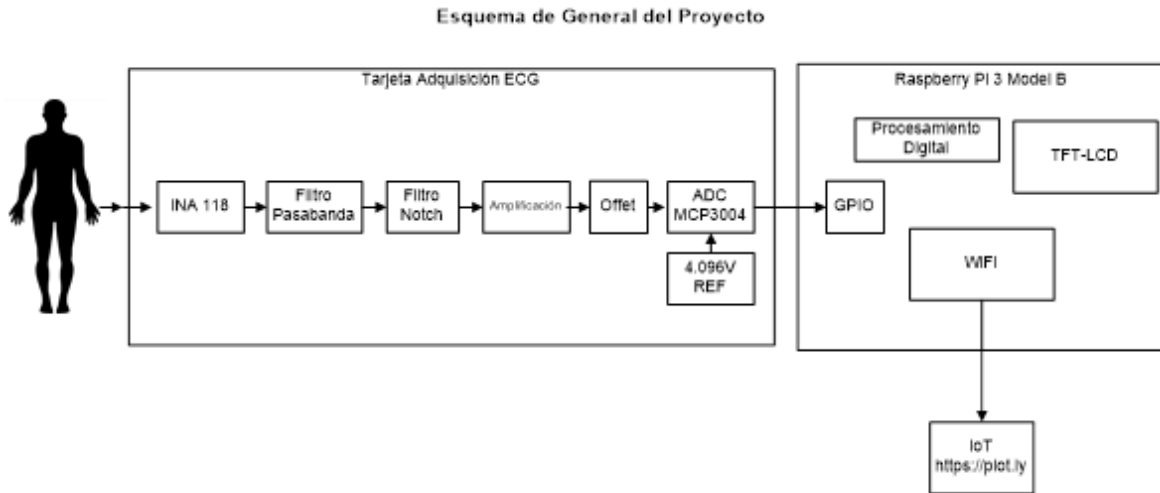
Esquema de General del Proyecto

Tarjeta Adquisición ECG

INA 118

Filtro Pasabanda

Filtro Notch

Amplificación

Offet

ADC MCP3004

4.096V REF

Raspberry PI 3 Model B

Procesamiento Digital

TFT-LCD

GPIO

WIFI

IoT https://plot.ly